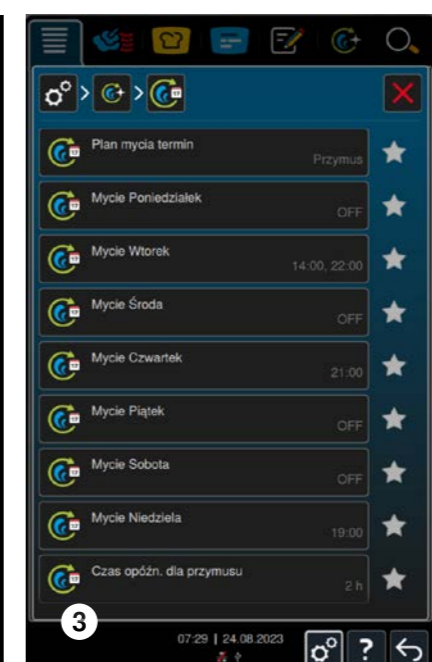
Plan mycia termin
Przymus

Mycie Poniedziałek
OFF

Mycie Wtorek
14:00, 22:00

Mycie Środa
OFF

Mycie Czwartek
21:00

Mycie Piątek
OFF

Mycie Sobota
OFF

Mycie Niedziela
19:00

Czas opóźn. dla przymusu
2 h

3

07:29 | 24.08.2023

?